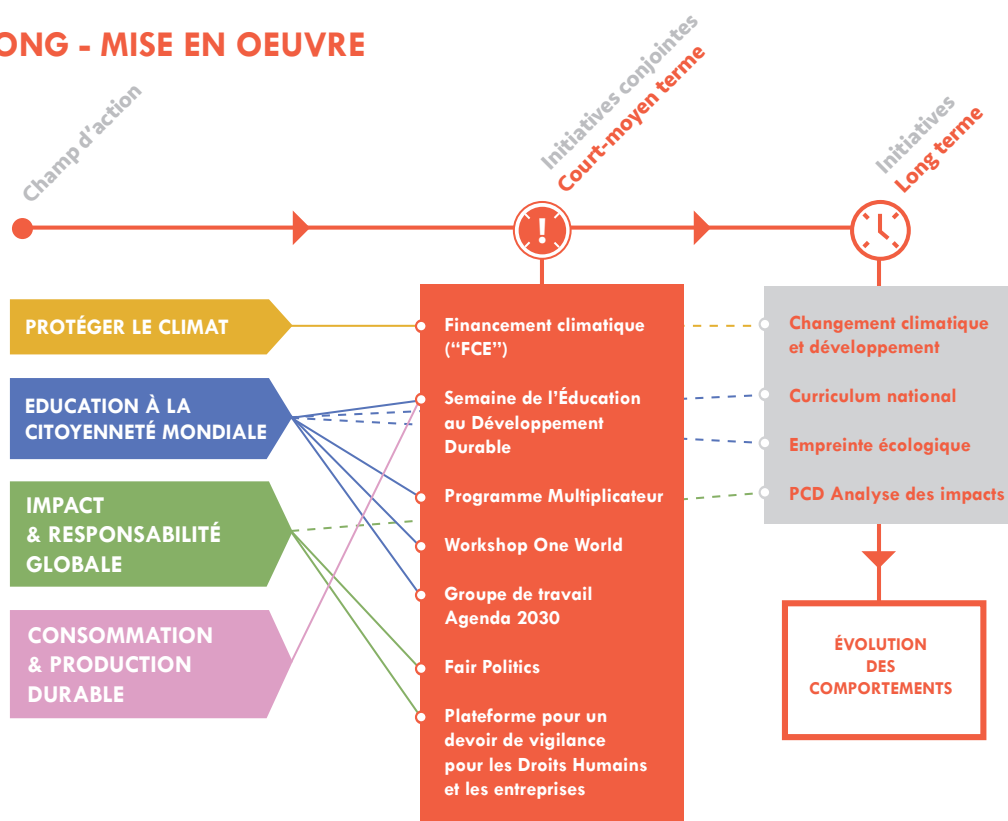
ONG - MISE EN OEUVRE

Champ d'action

Initiatives conjointes
Court-moyen terme

Initiatives
Long terme

PROTÉGER LE CLIMAT

EDUCATION À LA CITOYENNETÉ MONDIALE

IMPACT & RESPONSABILITÉ GLOBALE

CONSOMMATION & PRODUCTION DURABLE

Financement climatique ("FCE")

Semaine de l'Éducation au Développement Durable

Programme Multiplicateur

Workshop One World

Groupe de travail Agenda 2030

Fair Politics

Plateforme pour un devoir de vigilance pour les Droits Humains et les entreprises

Changement climatique et développement

Curriculum national

Empreinte écologique

PCD Analyse des impacts

ÉVOLUTION DES COMPORTEMENTS